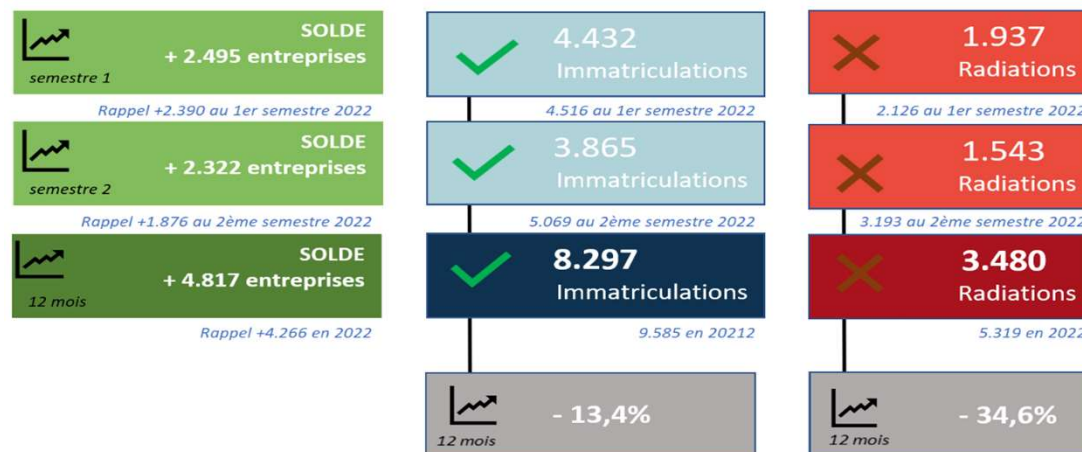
semestre 1

SOLDE
+ 2.495 entreprises

Rappel +2.390 au 1er semestre 2022

semestre 2

SOLDE
+ 2.322 entreprises

Rappel +1.876 au 2ème semestre 2022

12 mois

SOLDE
+ 4.817 entreprises

Rappel +4.266 en 2022

4.432
Immatriculations

4.516 au 1er semestre 2022

3.865
Immatriculations

5.069 au 2ème semestre 2022

8.297
Immatriculations

9.585 en 20212

12 mois

- 13,4%

1.937
Radiations

2.126 au 1er semestre 2022

1.543
Radiations

3.193 au 2ème semestre 2022

3.480
Radiations

5.319 en 2022

12 mois

- 34,6%